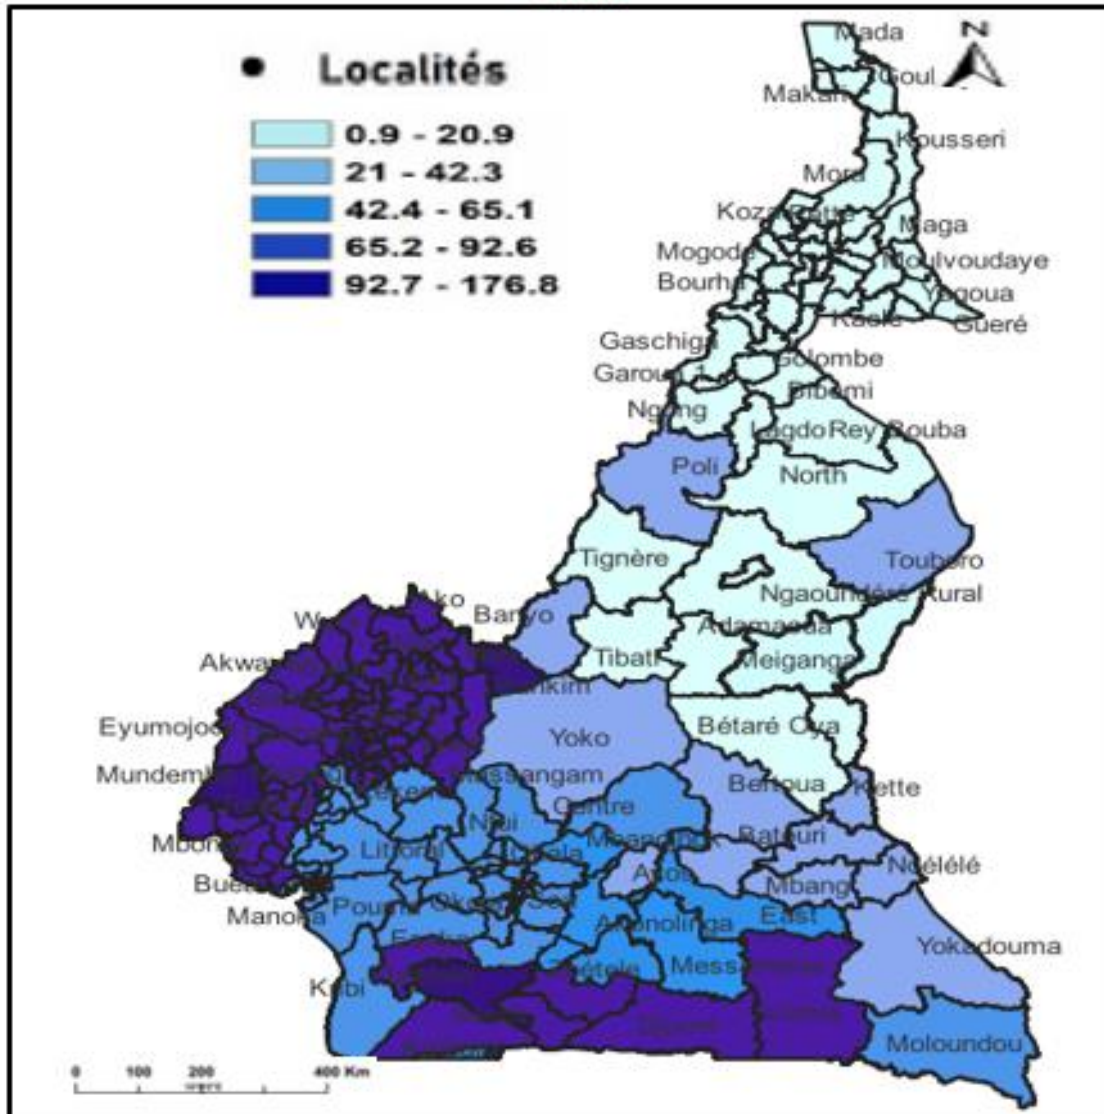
Localités

0.9 - 20.9

21 - 42.3

42.4 - 65.1

65.2 - 92.6

92.7 - 176.8

N

Mada
Goul
Makari
Kousseri
Mora
Kozа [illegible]
Maga
Mogode
Moulvoudaye
Bourha
Yagoua
Kaele
Gueré
Gaschiga
Golombe
Garoua
Bibemi
Ngong
Lagdo
Rey Bouba
Poli
North
Touboro
Tignère
Ngaoundéré Rural
Ako
Banyo
Wum
Adamaoua
Akwaya
Tibati
Meiganga
Bankim
Eyumojock
Yoko
Bétaré Oya
Mundemba
Bangangté
Massangam
Bertoua
Kette
Centre
Mbonge
Ndikiniméki
Ntui
Batouri
Ndélélé
Littoral
Yaoundé
Mbang
Buea
Manoka
Pouma
Okola
East
Awae
Akonolinga
Yokadouma
Kribi
Ebolowa
Messamena
Moloundou

0
100
200
400 Km